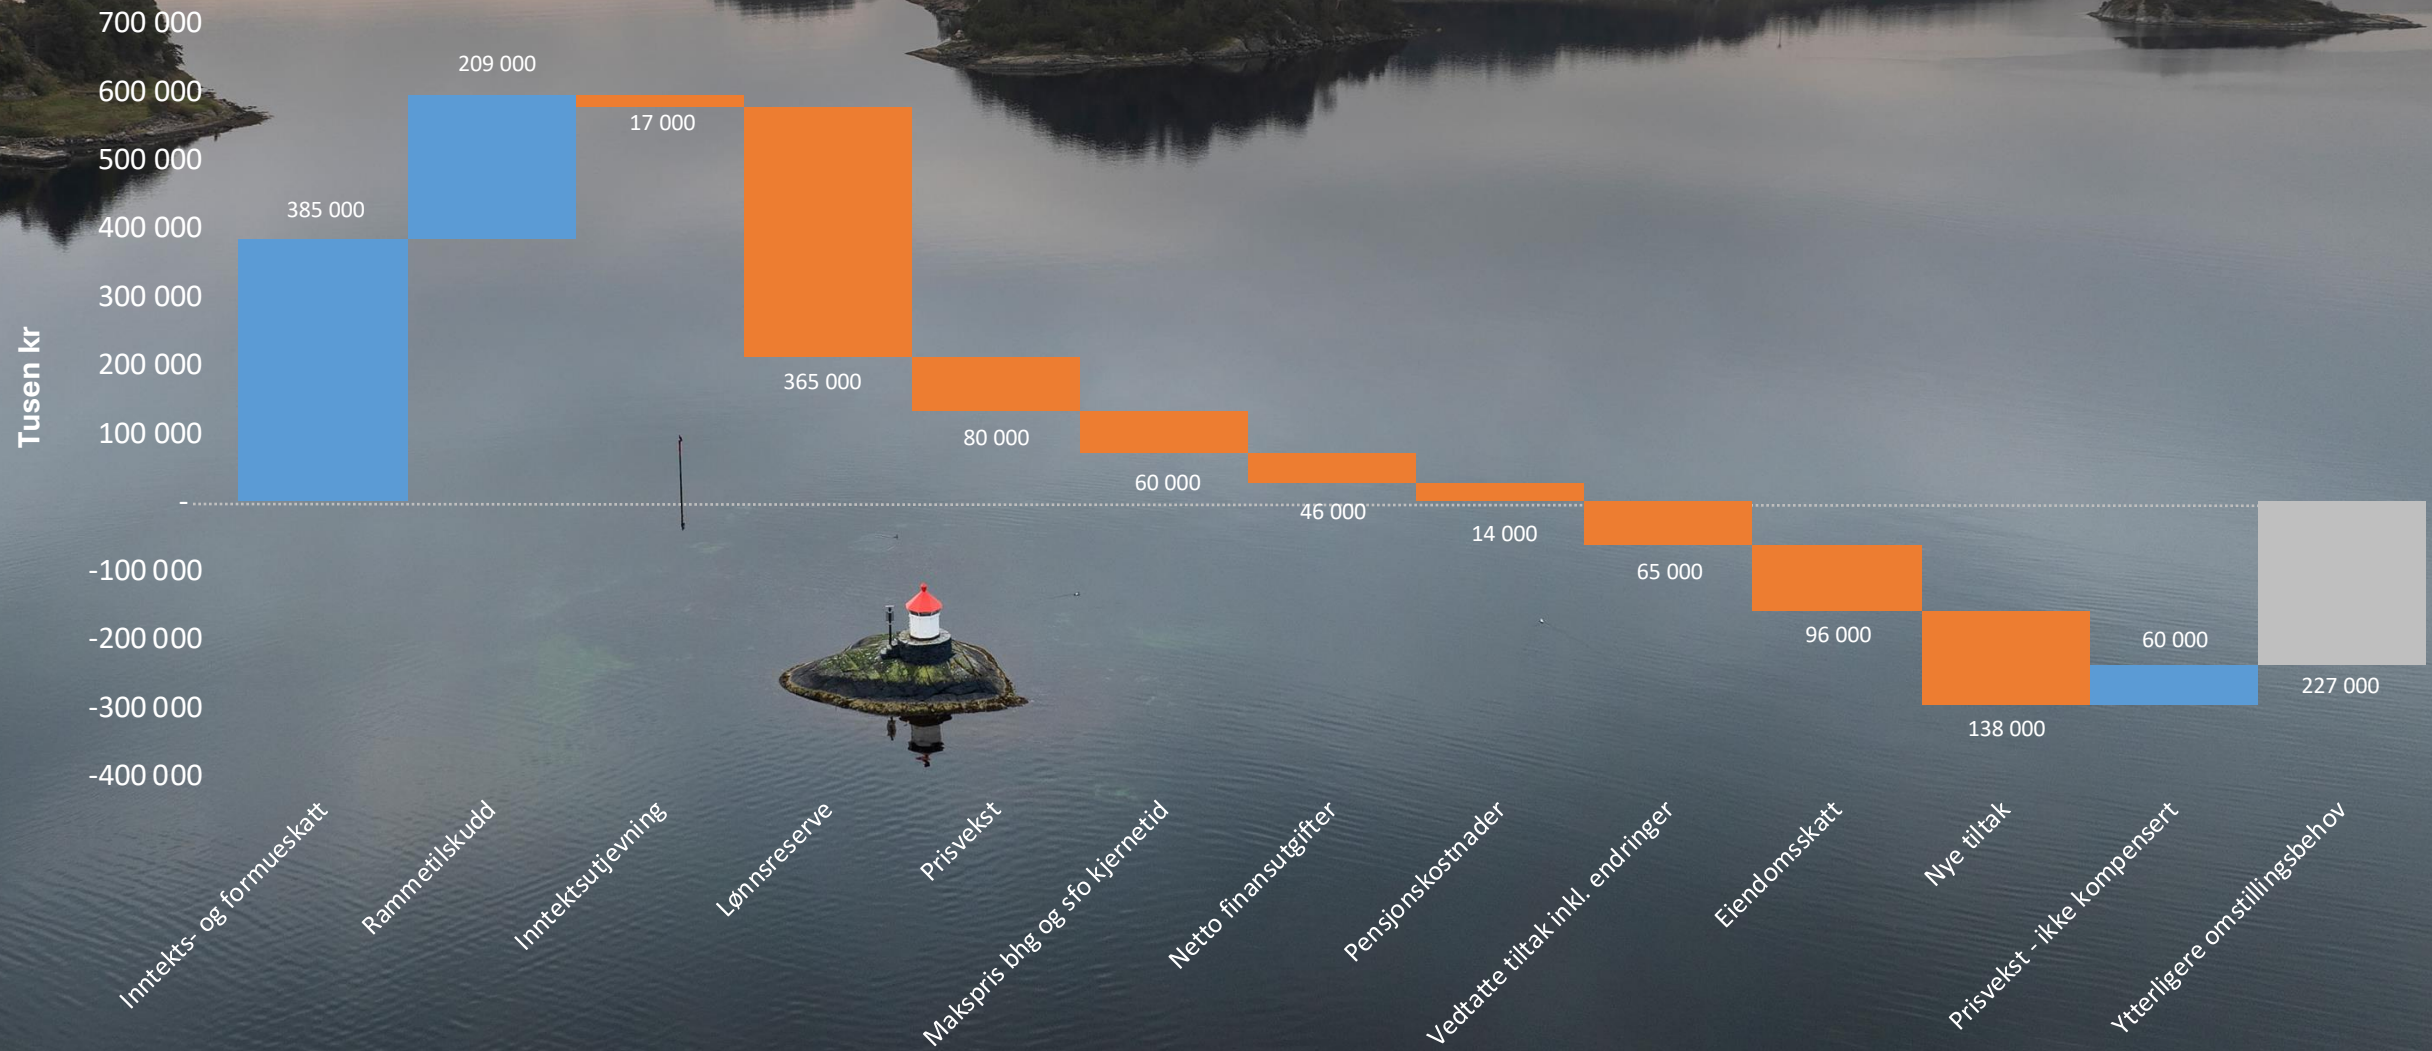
Tusen kr

700 000
600 000
500 000
400 000
300 000
200 000
100 000
-
-100 000
-200 000
-300 000
-400 000

385 000
209 000
17 000
365 000
80 000
60 000
46 000
14 000
65 000
96 000
138 000
60 000
227 000

Inntekts- og formueskatt
Rammetilskudd
Inntektsutjevning
Lønnsreserve
Prisvekst
Makspris bhg og sfo kjernetid
Netto finansutgifter
Pensjonskostnader
Vedtatte tiltak inkl. endringer
Eiendomsskatt
Nye tiltak
Prisvekst - ikke kompensert
Ytterligere omstillingsbehov